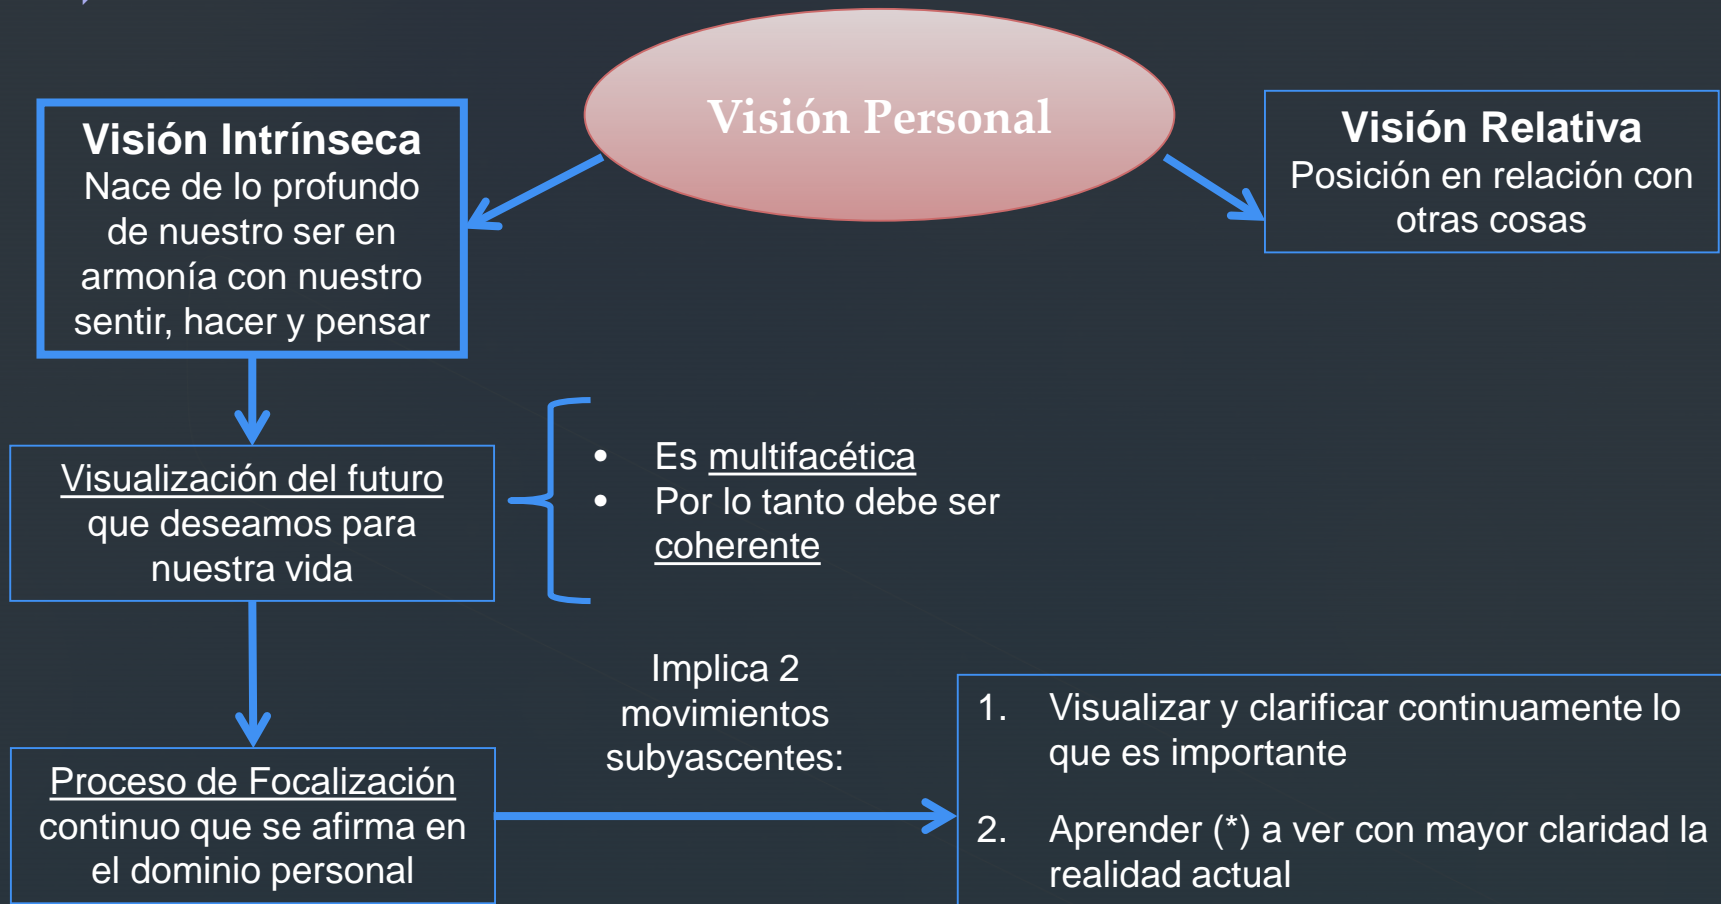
Visión Personal

Visión Intrínseca
Nace de lo profundo de nuestro ser en armonía con nuestro sentir, hacer y pensar

Visión Relativa
Posición en relación con otras cosas

Visualización del futuro que deseamos para nuestra vida

- Es multifacética
- Por lo tanto debe ser coherente

Proceso de Focalización continuo que se afirma en el dominio personal

Implica 2 movimientos subyascentes:

1. Visualizar y clarificar continuamente lo que es importante

2. Aprender (*) a ver con mayor claridad la realidad actual